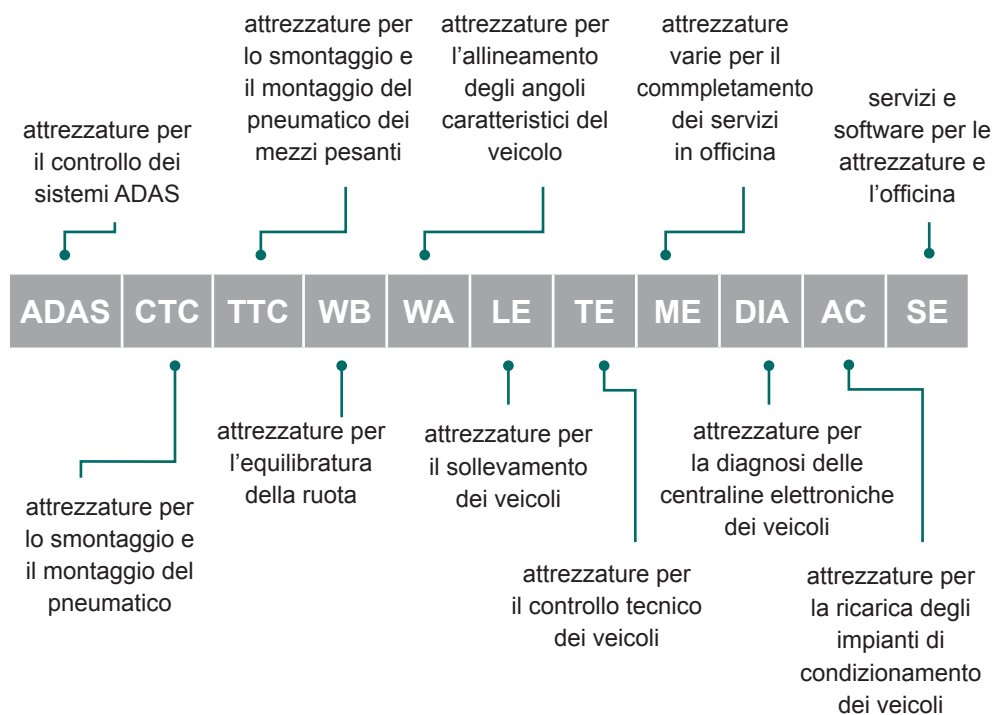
attrezzature per il controllo dei sistemi ADAS

attrezzature per lo smontaggio e il montaggio del pneumatico dei mezzi pesanti

attrezzature per l’allineamento degli angoli caratteristici del veicolo

attrezzature varie per il commpletamento dei servizi in officina

servizi e software per le attrezzature e l’officina

| ADAS | CTC | TTC | WB | WA | LE | TE | ME | DIA | AC | SE |
|---|---|---|---|---|---|---|---|---|---|---|

attrezzature per lo smontaggio e il montaggio del pneumatico

attrezzature per l’equilibratura della ruota

attrezzature per il sollevamento dei veicoli

attrezzature per il controllo tecnico dei veicoli

attrezzature per la diagnosi delle centraline elettroniche dei veicoli

attrezzature per la ricarica degli impianti di condizionamento dei veicoli